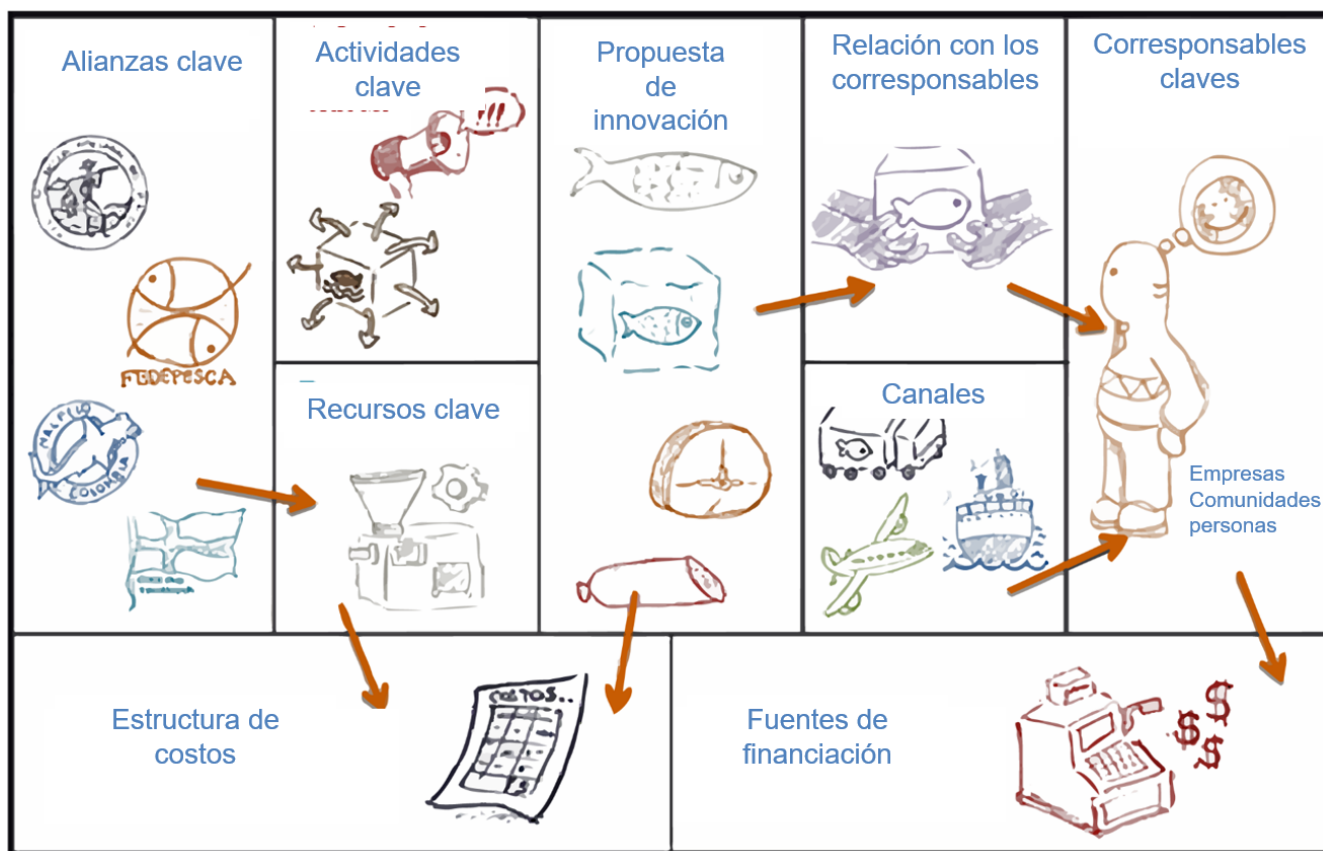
Alianzas clave

FEDEPESCA

NALPIO COLOMBIA

Actividades clave

!!!

Recursos clave

Propuesta de innovación

Relación con los corresponsables

Canales

Corresponsables claves

Empresas
Comunidades
personas

Estructura de costos

COSTOS

Fuentes de financiación

$ $ $